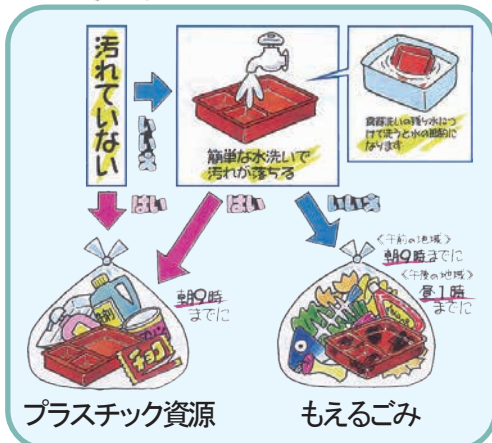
汚れていない

いいえ

簡単な水洗いで汚れが落ちる

食器洗いの残り水につけて洗うと水の節約になります

はい

はい

いいえ

朝9時までに

〈午前の地域〉朝9時までに
〈午後の地域〉昼1時までに

プラスチック資源

もえるごみ